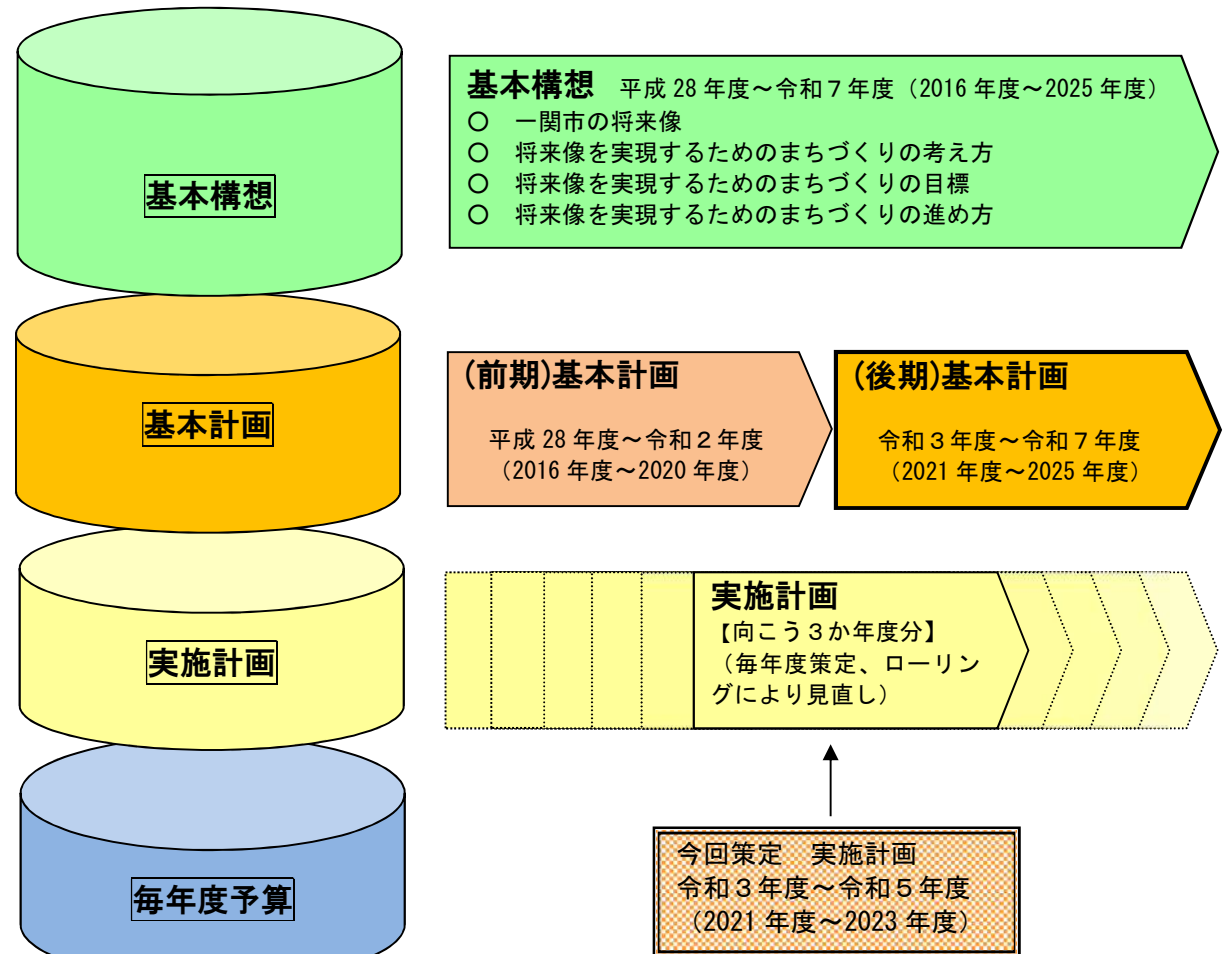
基本構想

基本構想　平成 28 年度～令和７年度（2016 年度～2025 年度）
○　一関市の将来像
○　将来像を実現するためのまちづくりの考え方
○　将来像を実現するためのまちづくりの目標
○　将来像を実現するためのまちづくりの進め方

基本計画

(前期)基本計画
平成 28 年度～令和２年度
（2016 年度～2020 年度）

(後期)基本計画
令和３年度～令和７年度
（2021 年度～2025 年度）

実施計画

実施計画
【向こう３か年度分】
（毎年度策定、ローリングにより見直し）

毎年度予算

今回策定　実施計画
令和３年度～令和５年度
（2021 年度～2023 年度）